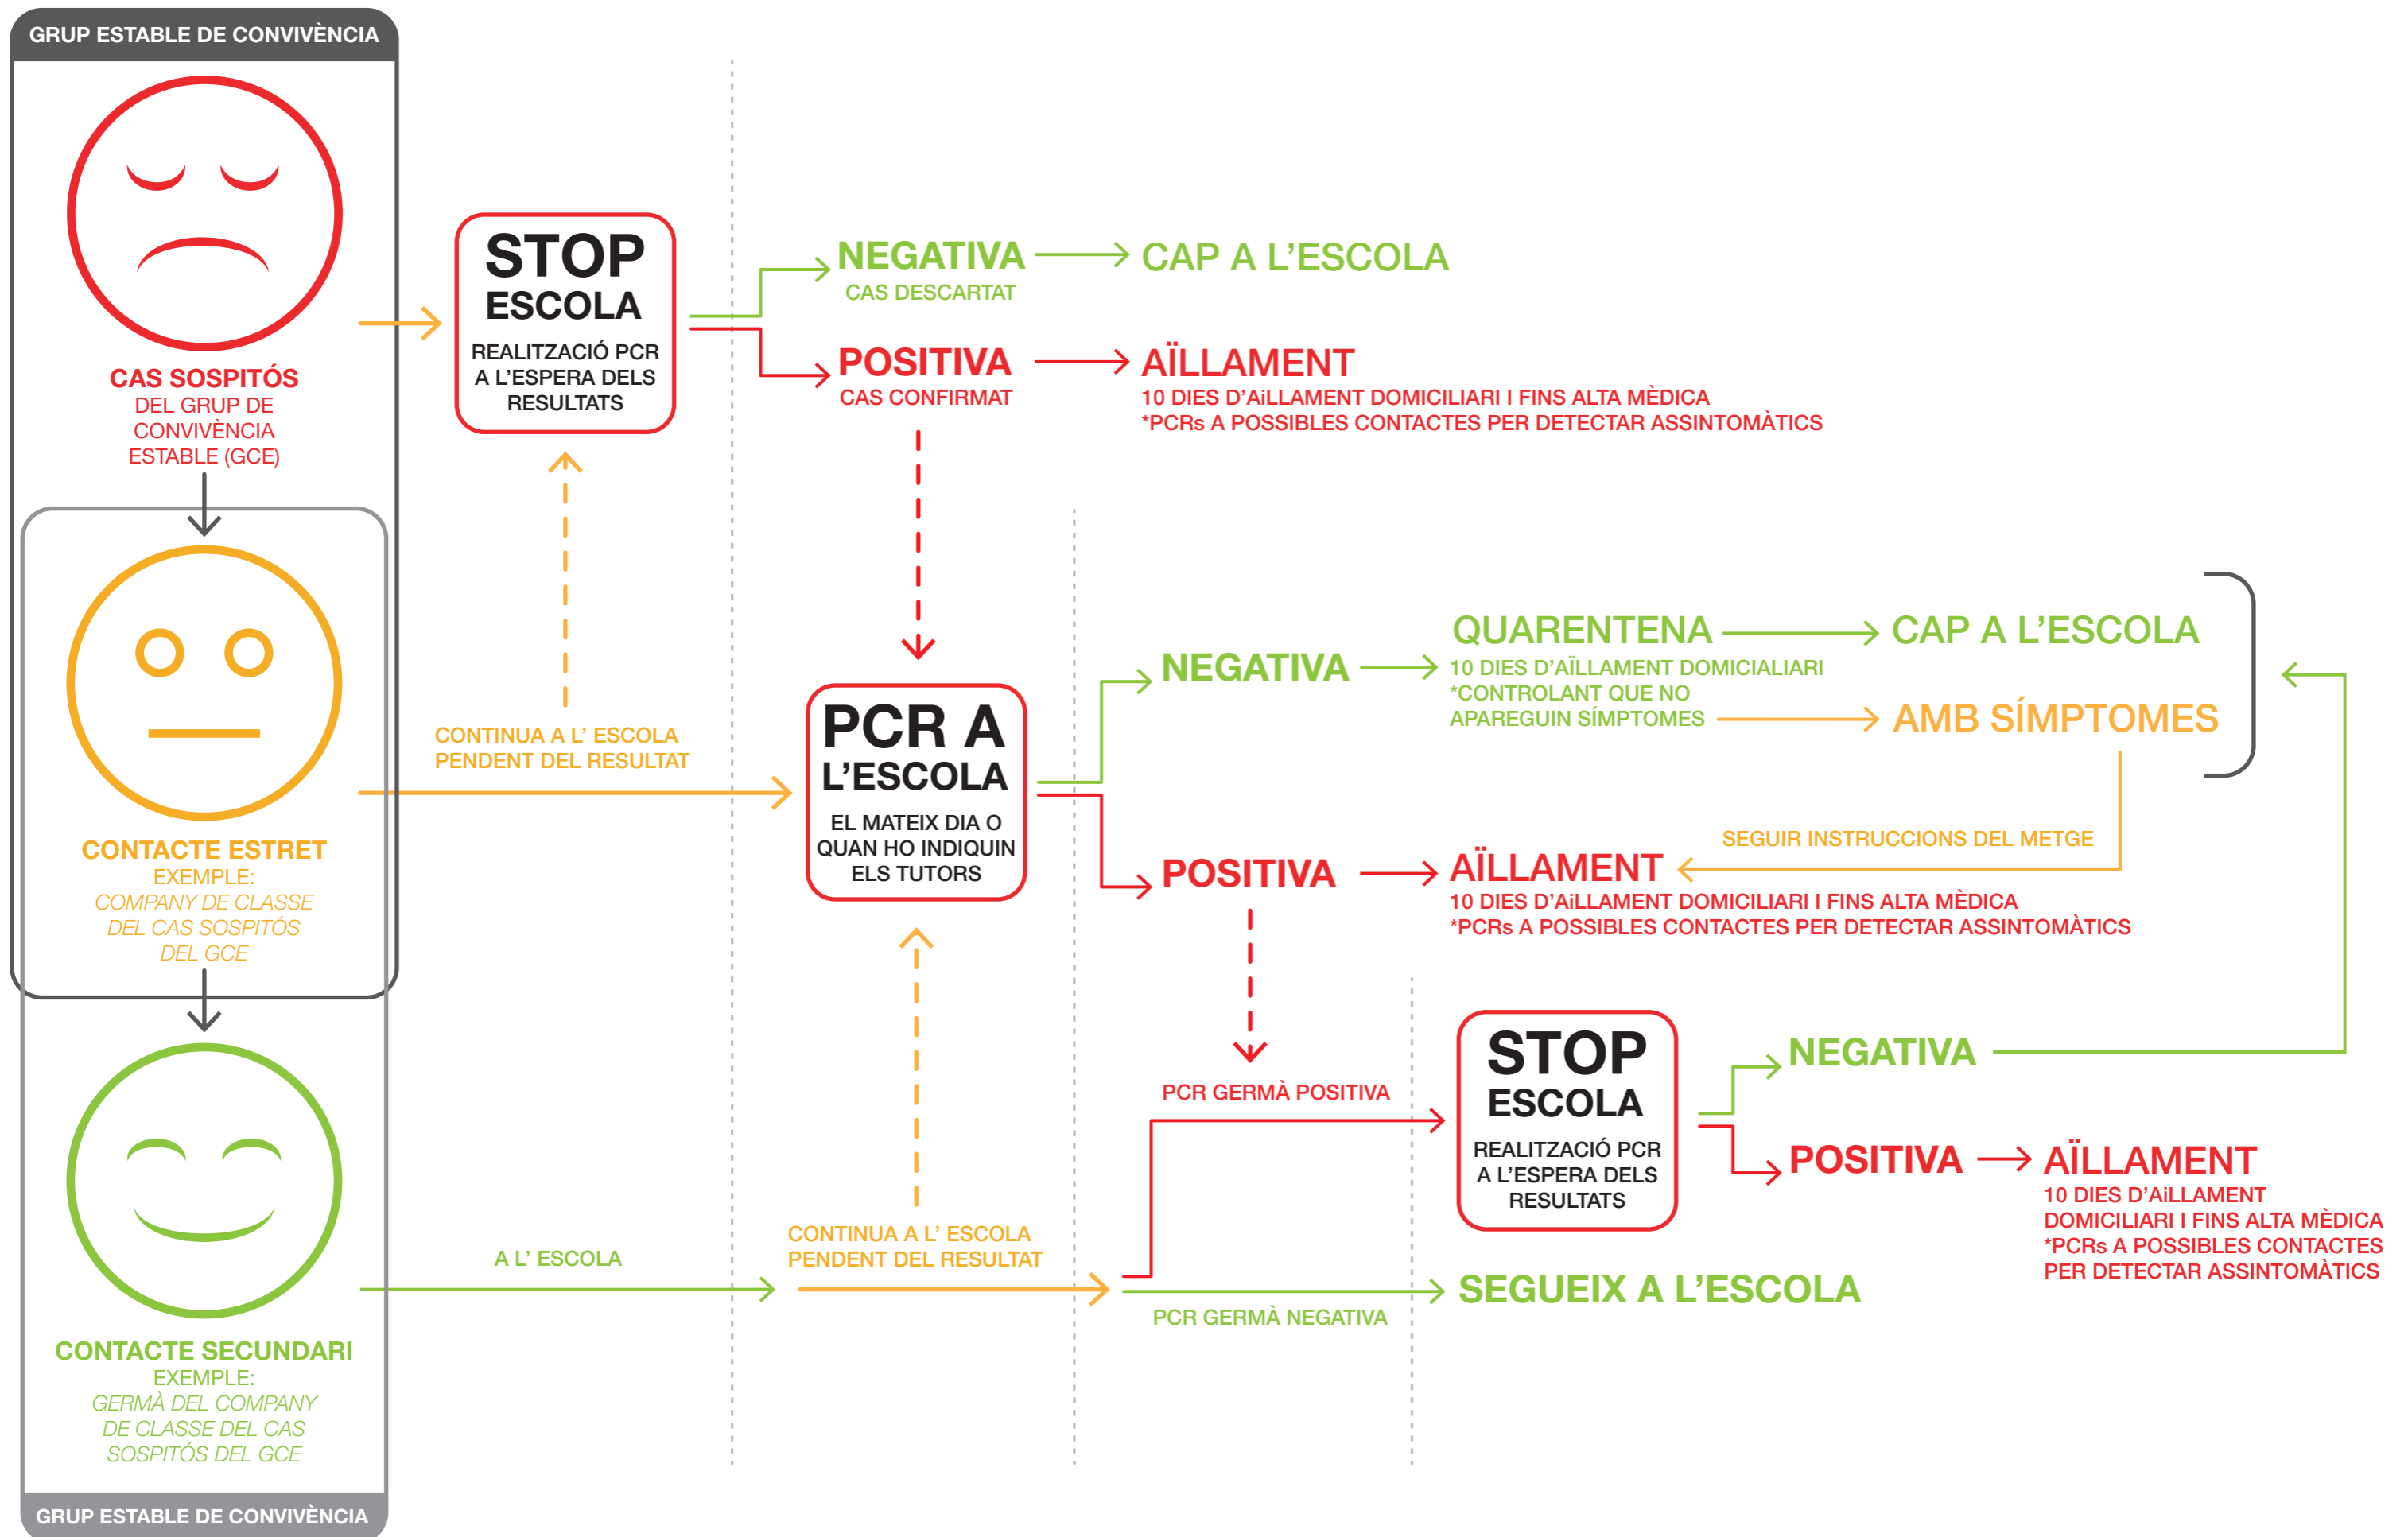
GRUP ESTABLE DE CONVIVÈNCIA

CAS SOSPITÓS
DEL GRUP DE CONVIVÈNCIA ESTABLE (GCE)

STOP
ESCOLA
REALITZACIÓ PCR A L'ESPERA DELS RESULTATS

NEGATIVA
CAS DESCARTAT
CAP A L'ESCOLA

POSITIVA
CAS CONFIRMAT
AÏLLAMENT
10 DIES D'AïLLAMENT DOMICILIARI I FINS ALTA MÈDICA
*PCRs A POSSIBLES CONTACTES PER DETECTAR ASSINTOMÀTICS

CONTACTE ESTRET
EXEMPLE:
COMPANY DE CLASSE DEL CAS SOSPITÓS DEL GCE

CONTINUA A L' ESCOLA PENDENT DEL RESULTAT

PCR A L'ESCOLA
EL MATEIX DIA O QUAN HO INDIQUIN ELS TUTORS

NEGATIVA
QUARENTENA
10 DIES D'AÏLLAMENT DOMICIALIARI
*CONTROLANT QUE NO APAREGUIN SÍMPTOMES
CAP A L'ESCOLA
AMB SÍMPTOMES

SEGUIR INSTRUCCIONS DEL METGE

POSITIVA
AÏLLAMENT
10 DIES D'AïLLAMENT DOMICILIARI I FINS ALTA MÈDICA
*PCRs A POSSIBLES CONTACTES PER DETECTAR ASSINTOMÀTICS

CONTACTE SECUNDARI
EXEMPLE:
GERMÀ DEL COMPANY DE CLASSE DEL CAS SOSPITÓS DEL GCE

A L' ESCOLA

CONTINUA A L' ESCOLA PENDENT DEL RESULTAT

PCR GERMÀ POSITIVA

STOP
ESCOLA
REALITZACIÓ PCR A L'ESPERA DELS RESULTATS

NEGATIVA

POSITIVA
AÏLLAMENT
10 DIES D'AïLLAMENT DOMICILIARI I FINS ALTA MÈDICA
*PCRs A POSSIBLES CONTACTES PER DETECTAR ASSINTOMÀTICS

SEGUEIX A L'ESCOLA
PCR GERMÀ NEGATIVA

GRUP ESTABLE DE CONVIVÈNCIA